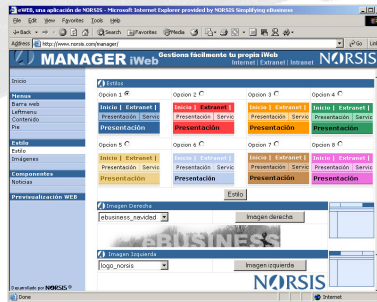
iWEB, una aplicación de NORSIS - Microsoft Internet Explorer provided by NORSIS Simplifying eBusiness

File Edit View Favorites Tools Help

Back Search Favorites Media

Address http://www.norsis.com/manager/ Go Lin

MANAGER iWeb Gestiona fácilmente tu propia iWeb Internet | Extranet | Intranet NORSIS

Inicio

Menus
Barra web
Leftmenu
Contenido
Pie

Estilo
Estilo
Imágenes

Componentes
Noticias

Previsualización WEB

Desarrollado por NORSIS

Estilos

Opcion 1 Opcion 2 Opcion 3 Opcion 4

Inicio | Extranet | Inicio | Extranet | Inicio | Extranet | Inicio | Extranet |
Presentación Servic Presentación Servic Presentación Servic Presentación Servic
Presentación Presentación Presentación Presentación

Opcion 5 Opcion 6 Opcion 7 Opcion 8

Inicio | Extranet | Inicio | Extranet | Inicio | Extranet | Inicio | Extranet |
Presentación Servic Presentación Servic Presentación Servic Presentación Servic
Presentación Presentación Presentación Presentación

Estilo

Imagen Derecha
ebusiness_navidad Imagen derecha

eBUSINESS

Imagen Izquierda
logo_norsis Imagen izquierda

NORSIS

Done Internet